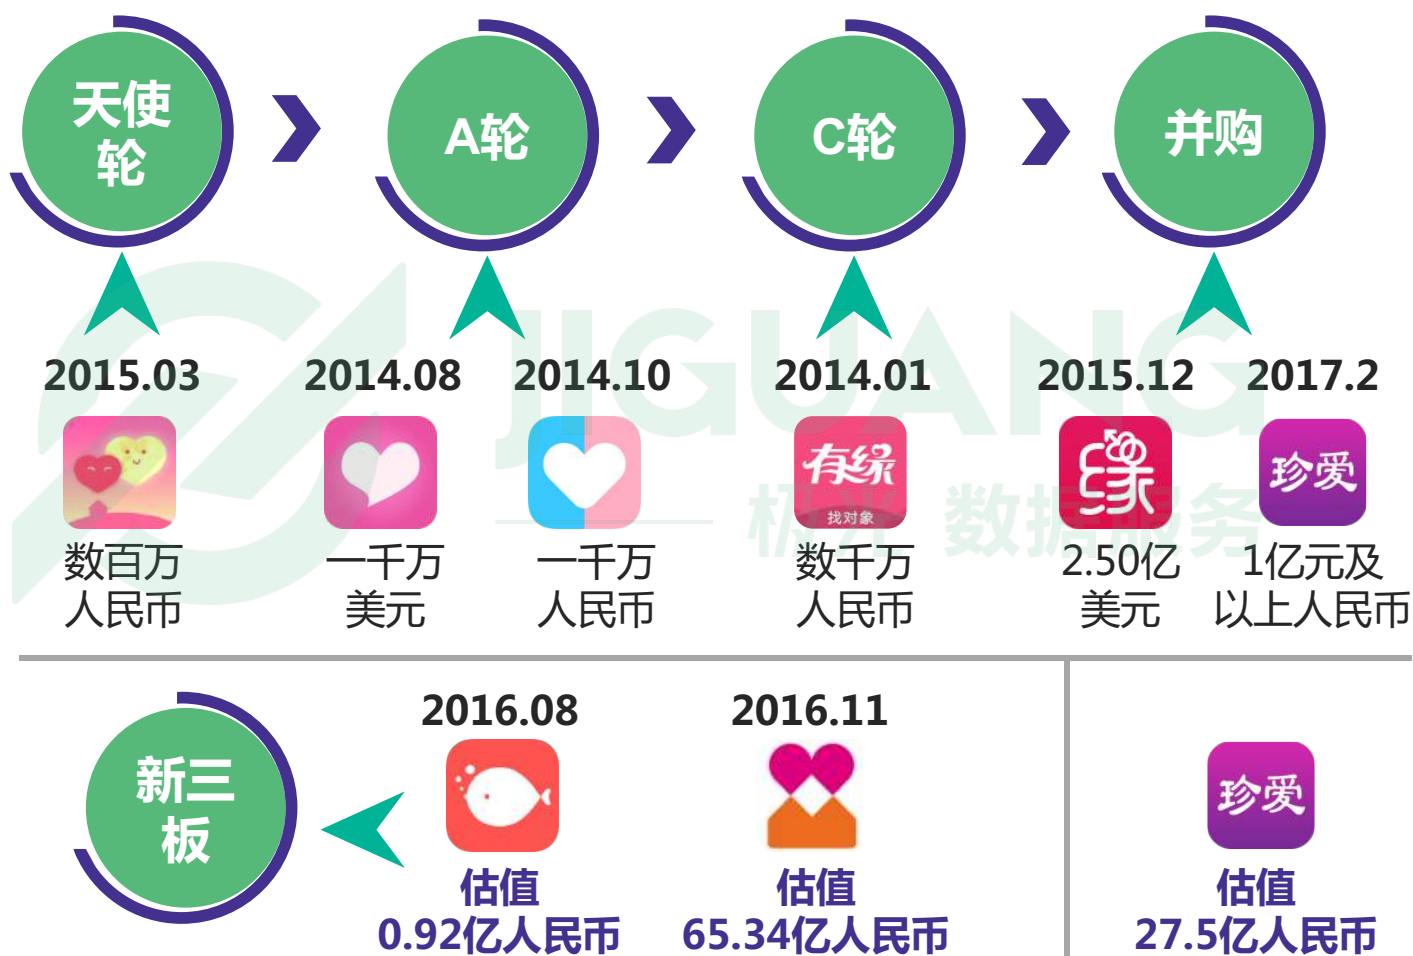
天使轮

A轮

C轮

并购

2015.03
数百万人民币

2014.08
一千万美元

2014.10
一千万人民币

2014.01
有缘
找对象
数千万人民币

2015.12
缘
2.50亿美元

2017.2
珍爱
1亿元及以上人民币

JIGUANG
极光数据服务

新三板

2016.08
估值
0.92亿人民币

2016.11
估值
65.34亿人民币

珍爱
估值
27.5亿人民币